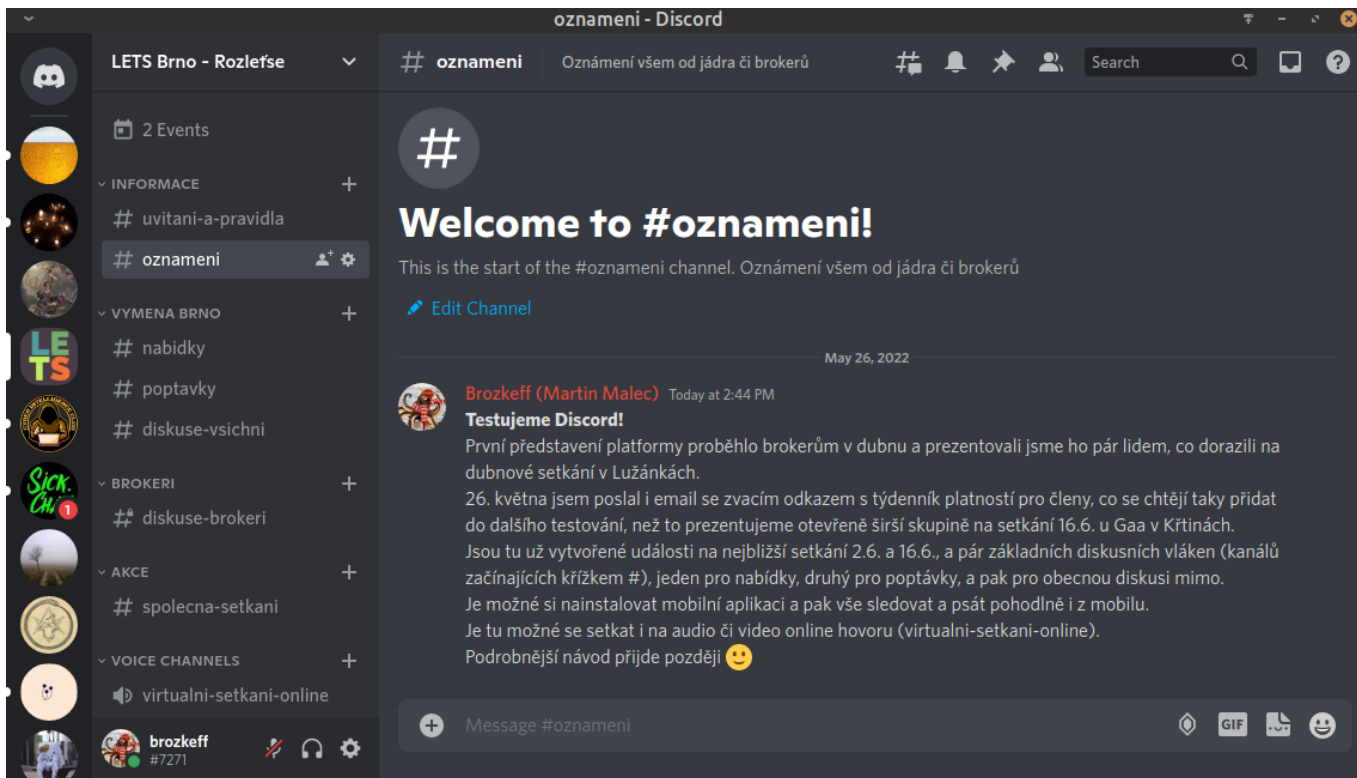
oznameni - Discord

LETS Brno - Rozlešse

2 Events

INFORMACE
# uvitani-a-pravidla
# oznameni

VYMENA BRNO
# nabidky
# poptavky
# diskuse-vsichni

BROKERI
# diskuse-brokeri

AKCE
# spolecna-setkani

VOICE CHANNELS
virtualni-setkani-online

brozkeff
#7271

# oznameni | Oznámení všem od jádra či brokerů

Search

Welcome to #oznameni!

This is the start of the #oznameni channel. Oznámení všem od jádra či brokerů

Edit Channel

May 26, 2022

Brozkeff (Martin Malec) Today at 2:44 PM

Testujeme Discord!

První představení platformy proběhlo brokerům v dubnu a prezentovali jsme ho pár lidem, co dorazili na dubnové setkání v Lužánkách.

26. května jsem poslal i email se zvacím odkazem s týdenník platností pro členy, co se chtějí taky přidat do dalšího testování, než to prezentujeme otevřeně širší skupině na setkání 16.6. u Gaa v Křtinách.

Jsou tu už vytvořené události na nejbližší setkání 2.6. a 16.6., a pár základních diskusních vláken (kanálů začínajících křížkem #), jeden pro nabídky, druhý pro poptávky, a pak pro obecnou diskusi mimo.

Je možné si nainstalovat mobilní aplikaci a pak vše sledovat a psát pohodlně i z mobilu.

Je tu možné se setkat i na audio či video online hovoru (virtualni-setkani-online).

Podrobnější návod přijde později 🙂

Message #oznameni

GIF